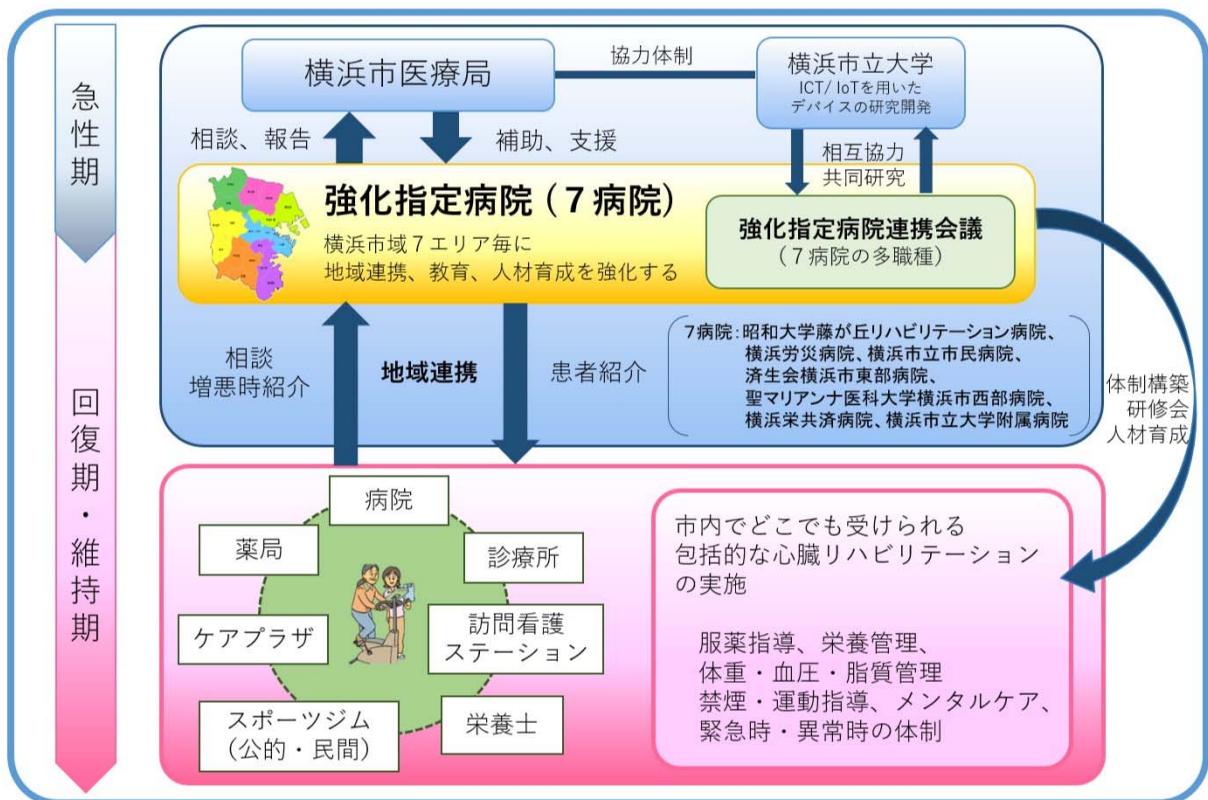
急性期

回復期・維持期

横浜市医療局

協力体制

横浜市立大学
ICT/ IoTを用いたデバイスの研究開発

相談、報告

補助、支援

相互協力
共同研究

強化指定病院（７病院）
横浜市域７エリア毎に
地域連携、教育、人材育成を強化する

強化指定病院連携会議
（７病院の多職種）

相談
増悪時紹介

地域連携

患者紹介

7病院：昭和大学藤が丘リハビリテーション病院、横浜労災病院、横浜市立市民病院、済生会横浜市東部病院、聖マリアンナ医科大学横浜市西部病院、横浜栄共済病院、横浜市立大学附属病院

体制構築
研修会
人材育成

病院

薬局

診療所

ケアプラザ

訪問看護
ステーション

スポーツジム
（公的・民間）

栄養士

市内でどこでも受けられる
包括的な心臓リハビリテーション
の実施

服薬指導、栄養管理、
体重・血圧・脂質管理
禁煙・運動指導、メンタルケア、
緊急時・異常時の体制